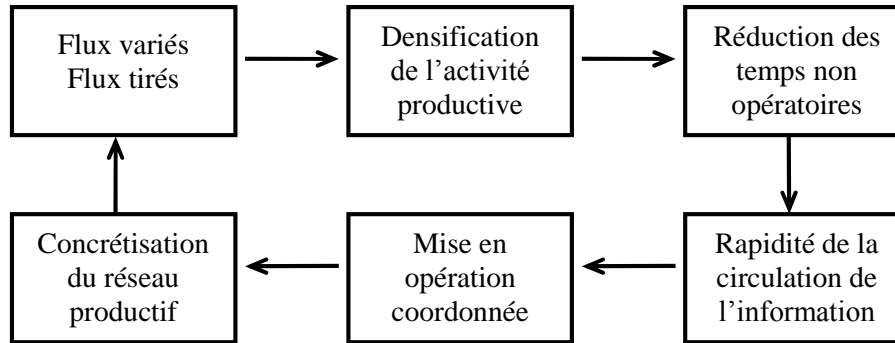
Flux variés
Flux tirés

Densification de l’activité productive

Réduction des temps non opératoires

Rapidité de la circulation de l’information

Mise en opération coordonnée

Concrétisation du réseau productif